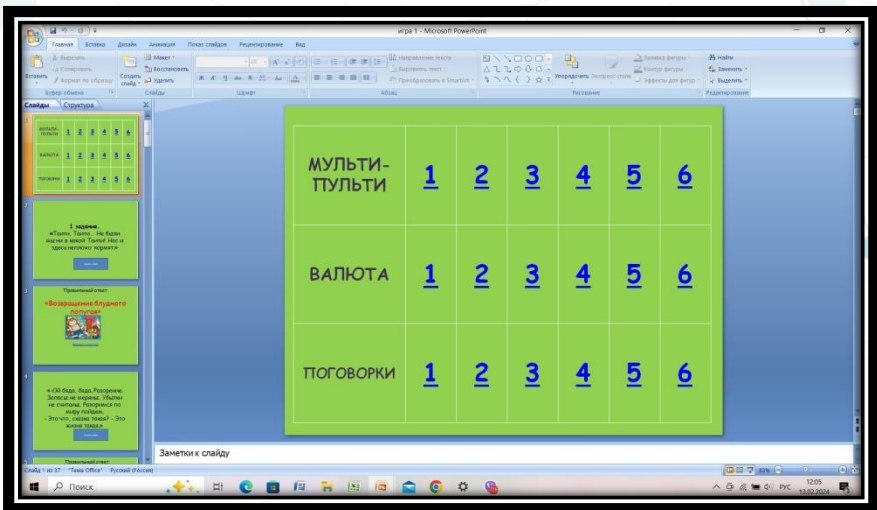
игра 1 - Microsoft PowerPoint

Главная Вставка Дизайн Анимация Показ слайдов Рецензирование Вид

Вставить Вырезать Копировать Формат по образцу Буфер обмена
Создать слайд Макет Восстановить Удалить Слайды
Шрифт
Абзац Направление текста Выровнять текст Преобразовать в SmartArt
Рисование Упорядочить Экспресс-стили Заливка фигуры Контур фигуры Эффекты для фигур
Найти Заменить Выделить Редактирование

Слайды Структура

1 задание.
«Тыли, Тыли... Не были еще мы в какой Тыли! Нас и здесь неплохо кормят.»

Правильный ответ:
«Возвращение блудного попугая»

«-Ой беда, беда. Разорение. Запасы не жирны. Убытки не считаны. Разорится по миру пойдем.
- Это что, скоко тоже? - Это жизни тоже.»

Правильный ответ:

| МУЛЬТИ-ПУЛЬТИ | 1 | 2 | 3 | 4 | 5 | 6 |
|---|---|---|---|---|---|---|
| ВАЛЮТА | 1 | 2 | 3 | 4 | 5 | 6 |
| ПОГОВОРКИ | 1 | 2 | 3 | 4 | 5 | 6 |

Заметки к слайду

Слайд 1 из 37 "Тема Office" Русский (Россия)

Поиск

РУС 12:05 13.02.2024